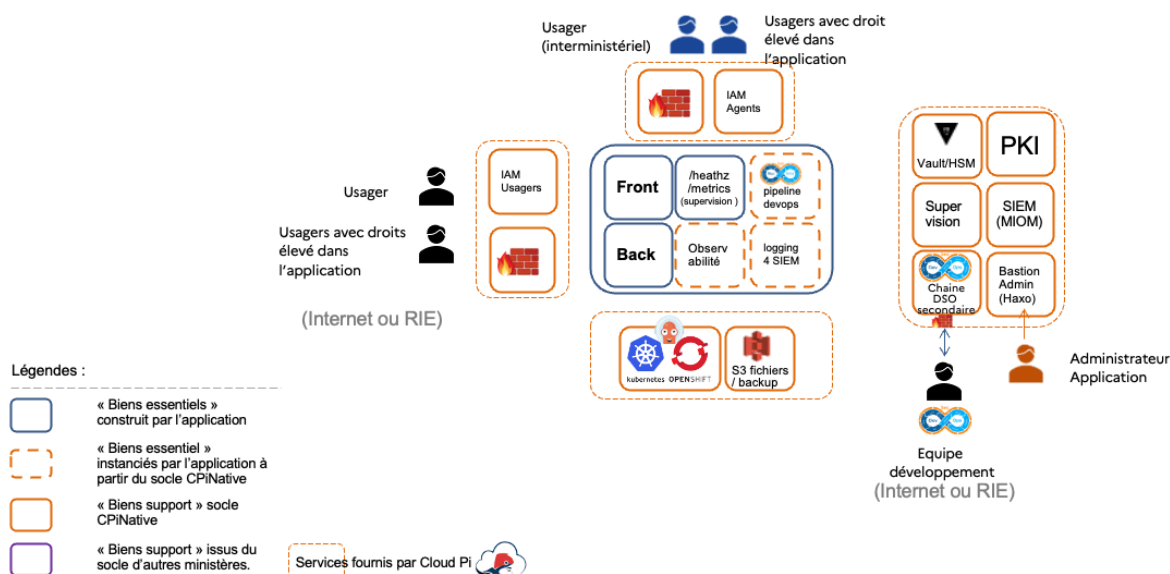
Usager (interministériel)

Usagers avec droit élevé dans l'application

IAM Agents

Usager

Usagers avec droits élevé dans l'application

IAM Usagers

Front

/heathz /metrics (supervision )

pipeline devops

Back

Observ abilité

logging 4 SIEM

(Internet ou RIE)

kubernetes OPENSHIFT

S3 fichiers / backup

Vault/HSM

PKI

Super vision

SIEM (MIOM)

Chaine DSO secondaire

Bastion Admin (Haxo)

Administrateur Application

Equipe développement (Internet ou RIE)

Légendes :

« Biens essentiels » construit par l'application

« Biens essentiel » instanciés par l'application à partir du socle CPiNative

« Biens support » socle CPiNative

« Biens support » issus du socle d'autres ministères.

Services fournis par Cloud Pi